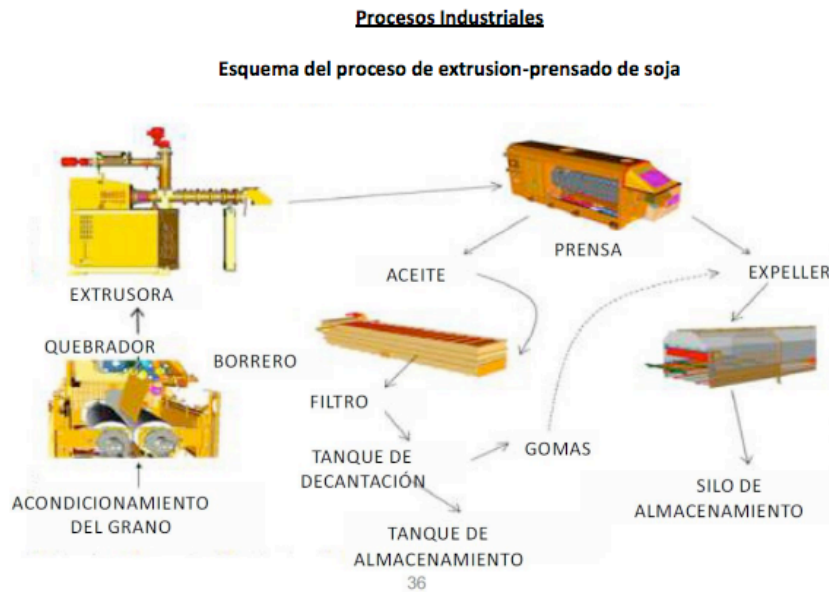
Procesos Industriales

Esquema del proceso de extrusion-prensado de soja

EXTRUSORA

QUEBRADOR

ACONDICIONAMIENTO DEL GRANO

PRENSA

ACEITE

EXPELLER

BORRERO

FILTRO

TANQUE DE DECANTACIÓN

GOMAS

TANQUE DE ALMACENAMIENTO

SILO DE ALMACENAMIENTO

36